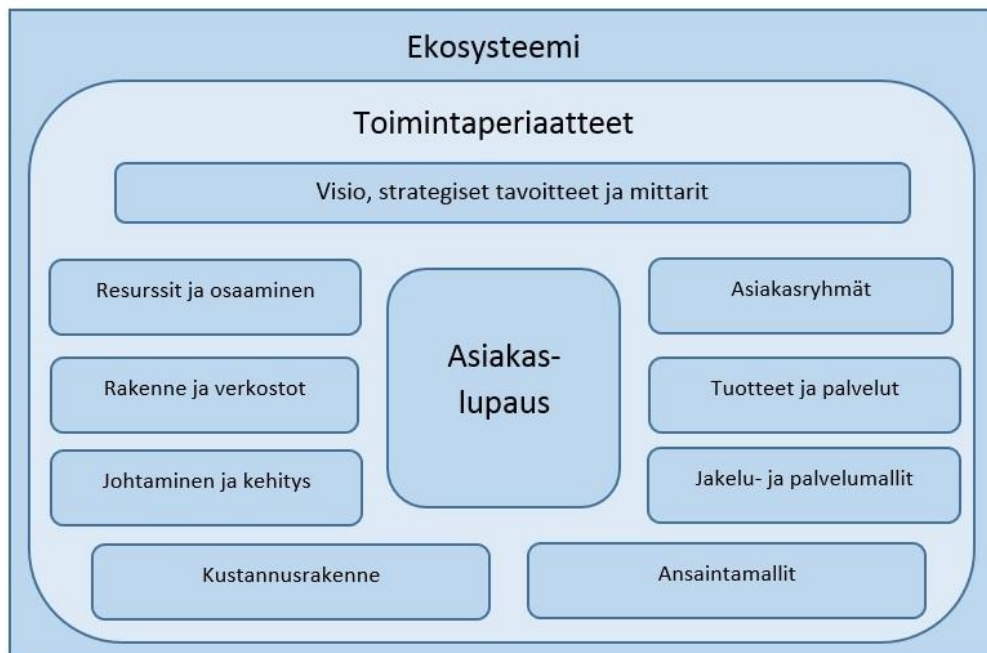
Ekosysteemi

Toimintaperiaatteet

Visio, strategiset tavoitteet ja mittarit

Resurssit ja osaaminen

Rakenne ja verkostot

Johtaminen ja kehitys

Asiakas-lupaus

Asiakasryhmät

Tuotteet ja palvelut

Jakelu- ja palvelumallit

Kustannusrakenne

Ansaintamallit